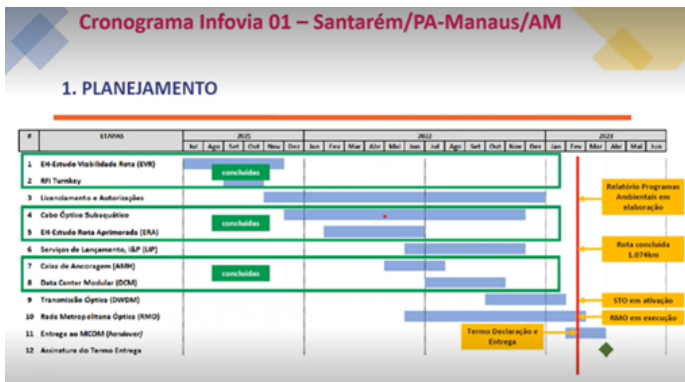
Cronograma Infovia 01 – Santarém/PA-Manaus/AM

1. PLANEJAMENTO

| # | ETAPAS | 2021 | | | | | | 2022 | | | | | | | | | | | | 2023 | | | | | |
|---|---|---|---|---|---|---|---|---|---|---|---|---|---|---|---|---|---|---|---|---|---|---|---|---|---|
| | | Jul | Ago | Set | Out | Nov | Dez | Jan | Fev | Mar | Abr | Mai | Jun | Jul | Ago | Set | Out | Nov | Dez | Jan | Fev | Mar | Abr | Mai | Jun |
| 1 | EH-Estudo Viabilidade Rota (EVR) | | | | | | | | | | | | | | | | | | | | | | | | |
| 2 | RFI Turnkey | | | | | | | | | | | | | | | | | | | | | | | | |
| 3 | Licenciamento e Autorizações | | | | | | | | | | | | | | | | | | | | | | | | |
| 4 | Cabo Óptico Subaquático | | | | | | | | | | | | | | | | | | | | | | | | |
| 5 | EH-Estudo Rota Aprimorada (ERA) | | | | | | | | | | | | | | | | | | | | | | | | |
| 6 | Serviços de Lançamento, I&P (LIP) | | | | | | | | | | | | | | | | | | | | | | | | |
| 7 | Caixa de Ancoragem (AMH) | | | | | | | | | | | | | | | | | | | | | | | | |
| 8 | Data Center Modular (DCM) | | | | | | | | | | | | | | | | | | | | | | | | |
| 9 | Transmissão Óptica (DWDM) | | | | | | | | | | | | | | | | | | | | | | | | |
| 10 | Rede Metropolitana Óptica (RMO) | | | | | | | | | | | | | | | | | | | | | | | | |
| 11 | Entrega ao MCOM (handover) | | | | | | | | | | | | | | | | | | | | | | | | |
| 12 | Assinatura do Termo Entrega | | | | | | | | | | | | | | | | | | | | | | | | |

concluídas

concluídas

concluídas

Relatório Programas Ambientais em elaboração

Rota concluída 1.074km

STO em ativação

RMO em execução

Termo Declaração e Entrega